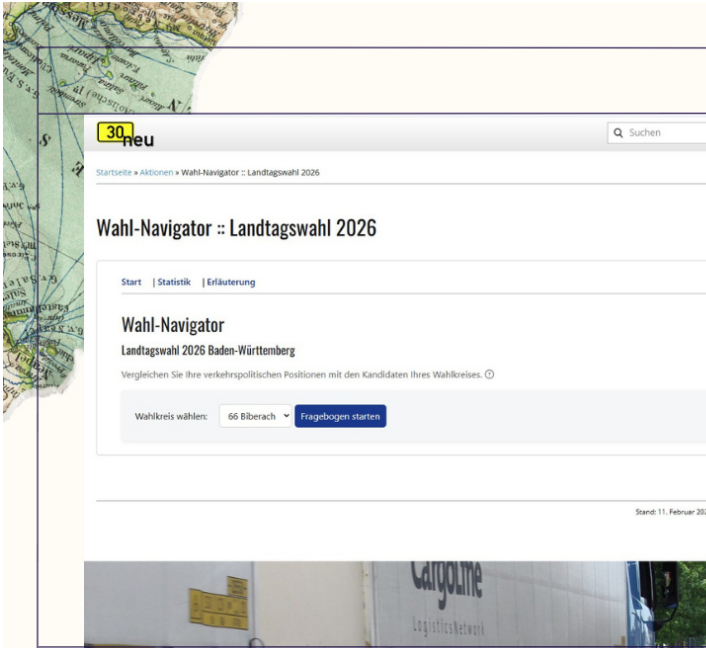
30 neu

Suchen

Startseite » Aktionen » Wahl-Navigator :: Landtagswahl 2026

Wahl-Navigator :: Landtagswahl 2026

Start | Statistik | Erläuterung

Wahl-Navigator

Landtagswahl 2026 Baden-Württemberg

Vergleichen Sie Ihre verkehrspolitischen Positionen mit den Kandidaten Ihres Wahlkreises.

Wahlkreis wählen: 66 Biberach Fragebogen starten

Stand: 11. Februar 20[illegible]

CargoLine

LogisticsNetwork